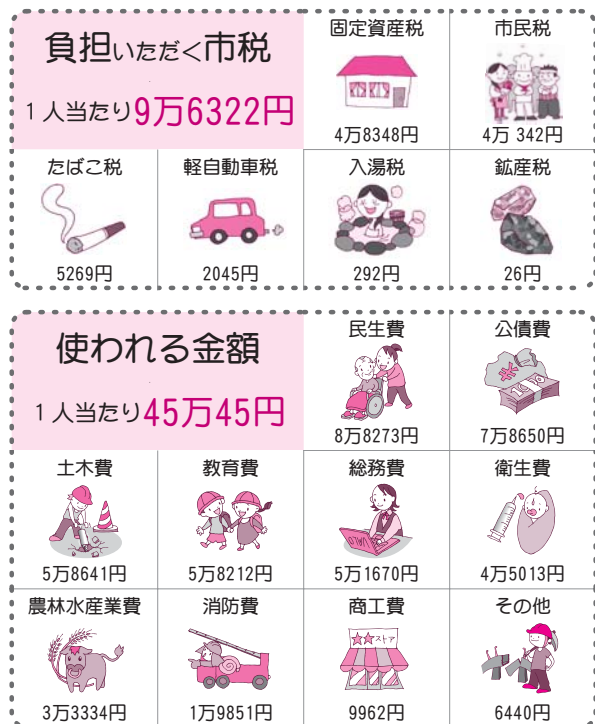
負担いただく市税
１人当たり9万6322円

固定資産税
4万8348円

市民税
4万 342円

たばこ税
5269円

軽自動車税
2045円

入湯税
292円

鉱産税
26円

使われる金額
１人当たり45万45円

民生費
8万8273円

公債費
7万8650円

土木費
5万8641円

教育費
5万8212円

総務費
5万1670円

衛生費
4万5013円

農林水産業費
3万3334円

消防費
1万9851円

商工費
9962円

その他
6440円